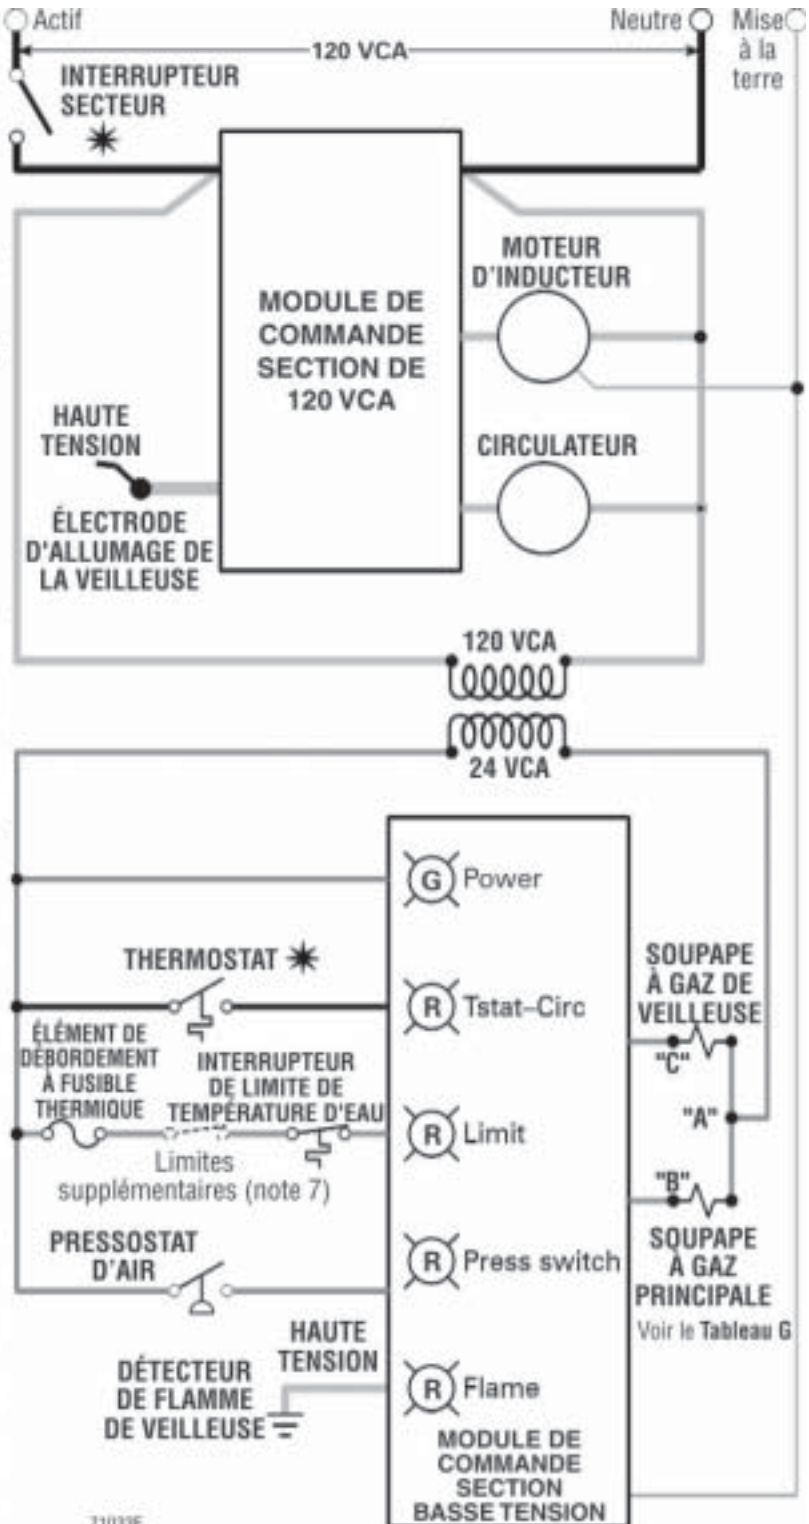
Actif

Neutre

Mise à la terre

120 VCA

INTERRUPTEUR SECTEUR ✷

MODULE DE COMMANDE SECTION DE 120 VCA

MOTEUR D'INDUCTEUR

HAUTE TENSION

ÉLECTRODE D'ALLUMAGE DE LA VEILLEUSE

CIRCULATEUR

120 VCA

24 VCA

G Power

THERMOSTAT ✷

R Tstat–Circ

SOUPAPE À GAZ DE VEILLEUSE

ÉLÉMENT DE DÉBORDEMENT À FUSIBLE THERMIQUE

INTERRUPTEUR DE LIMITE DE TEMPÉRATURE D'EAU

"C"

R Limit

"A"

Limites supplémentaires (note 7)

"B"

PRESSOSTAT D'AIR

R Press switch

SOUPAPE À GAZ PRINCIPALE

Voir le Tableau G

HAUTE TENSION

DÉTECTEUR DE FLAMME DE VEILLEUSE

R Flame

MODULE DE COMMANDE SECTION BASSE TENSION

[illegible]